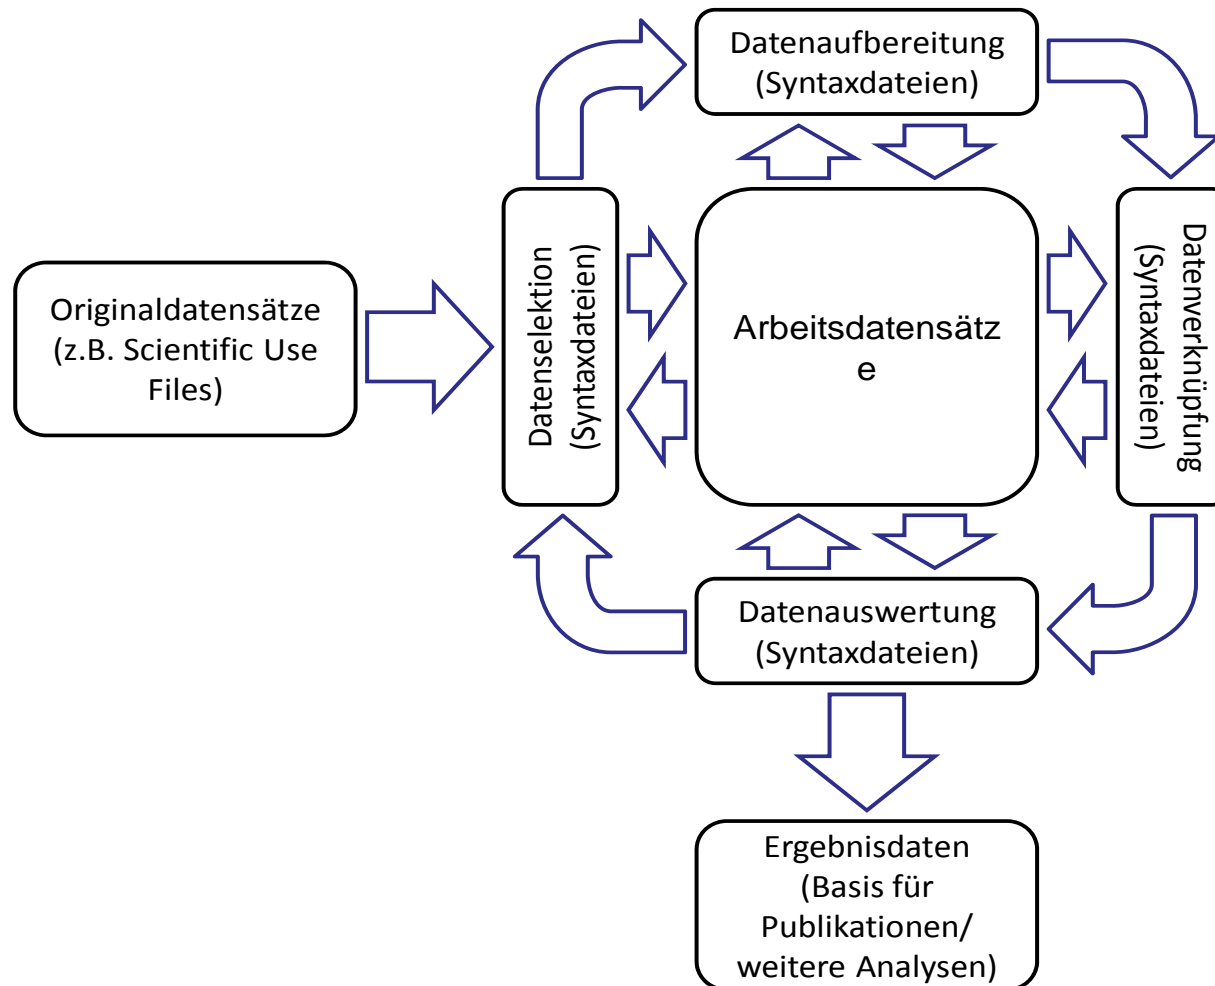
Datenaufbereitung
(Syntaxdateien)

Originaldatensätze
(z.B. Scientific Use Files)

Datenselektion
(Syntaxdateien)

Arbeitsdatensätz
e

Datenverknüpfung
(Syntaxdateien)

Datenauswertung
(Syntaxdateien)

Ergebnisdaten
(Basis für Publikationen/ weitere Analysen)